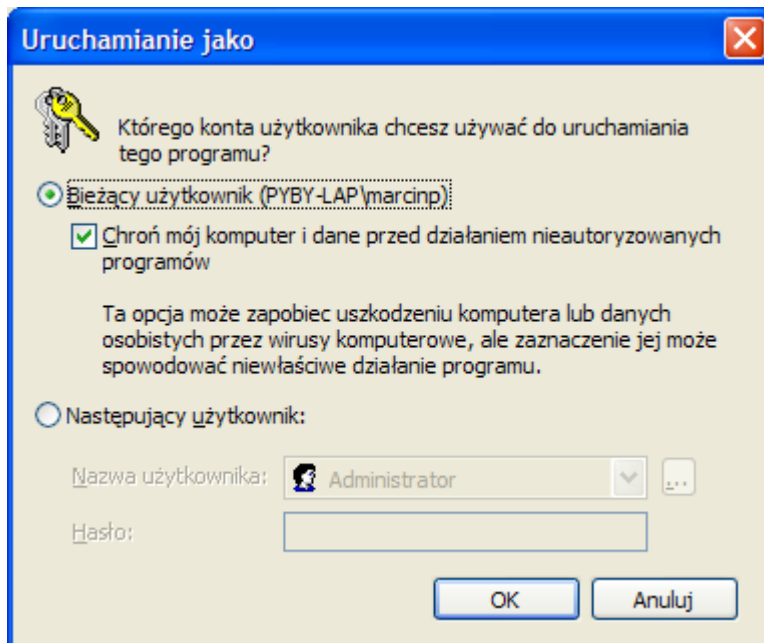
Uruchamianie jako

Którego konta użytkownika chcesz używać do uruchamiania tego programu?

Bieżący użytkownik (PYBY-LAP\marcinp)

Chroń mój komputer i dane przed działaniem nieautoryzowanych programów

Ta opcja może zapobiec uszkodzeniu komputera lub danych osobistych przez wirusy komputerowe, ale zaznaczenie jej może spowodować niewłaściwe działanie programu.

Następujący użytkownik:

Nazwa użytkownika: Administrator ...

Hasło:

OK Anuluj